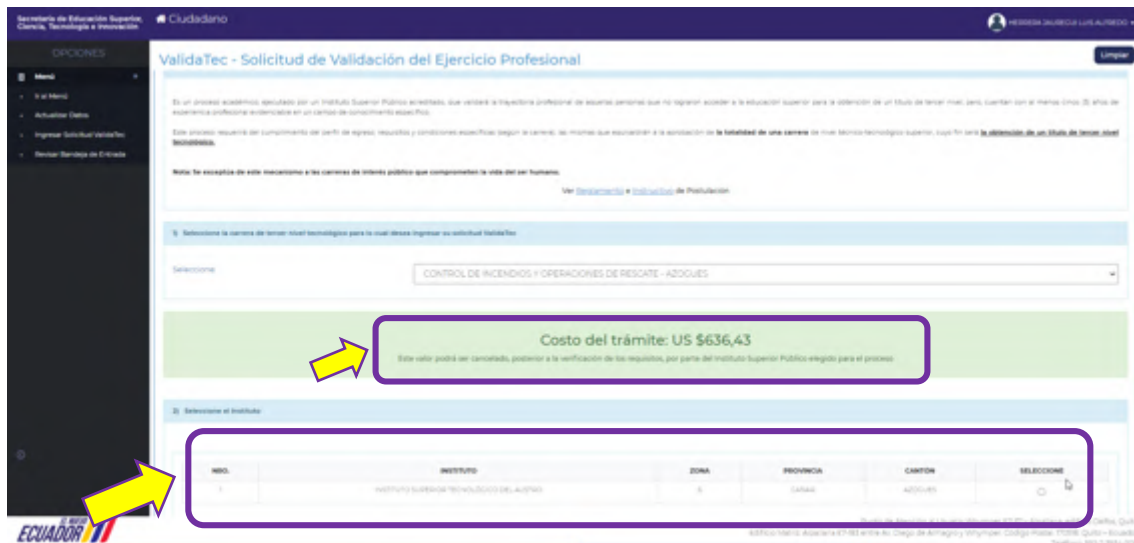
Secretaría de Educación Superior, Ciencia, Tecnología e Innovación

Ciudadano

HEREDIA JAUREGUI LUIS ALFREDO

OPCIONES

Menú

Ir al Menú

Actualizar Datos

Ingresar Solicitud ValidaTec

Revisar Bandeja de Entrada

ValidaTec - Solicitud de Validación del Ejercicio Profesional

Limpiar

Es un proceso académico, ejecutado por un Instituto Superior Público acreditado, que validará la trayectoria profesional de aquellas personas que no lograron acceder a la educación superior para la obtención de un título de tercer nivel, pero, cuentan con al menos cinco (5) años de experiencia profesional evidenciable en un campo de conocimiento específico.

Este proceso requerirá del cumplimiento del perfil de egreso, requisitos y condiciones específicas (según la carrera), las mismas que equivaldrán a la aprobación de la totalidad de una carrera de nivel técnico-tecnológico superior, cuyo fin será la obtención de un título de tercer nivel tecnológico.

Nota: Se exceptúa de este mecanismo a las carreras de interés público que comprometen la vida del ser humano.

Ver Reglamento e Instructivo de Postulación

1) Seleccione la carrera de tercer nivel tecnológico para la cual desea ingresar su solicitud ValidaTec

Seleccione

CONTROL DE INCENDIOS Y OPERACIONES DE RESCATE - AZOGUES

Costo del trámite: US $636,43

Este valor podrá ser cancelado, posterior a la verificación de los requisitos, por parte del Instituto Superior Público elegido para el proceso

2) Seleccione el Instituto

| NRO. | INSTITUTO | ZONA | PROVINCIA | CANTON | SELECCIONE |
|---|---|---|---|---|---|
| 1 | INSTITUTO SUPERIOR TECNOLÓGICO DEL AUSTRO | 6 | CAÑAR | AZOGUES | |

EL NUEVO ECUADOR

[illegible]